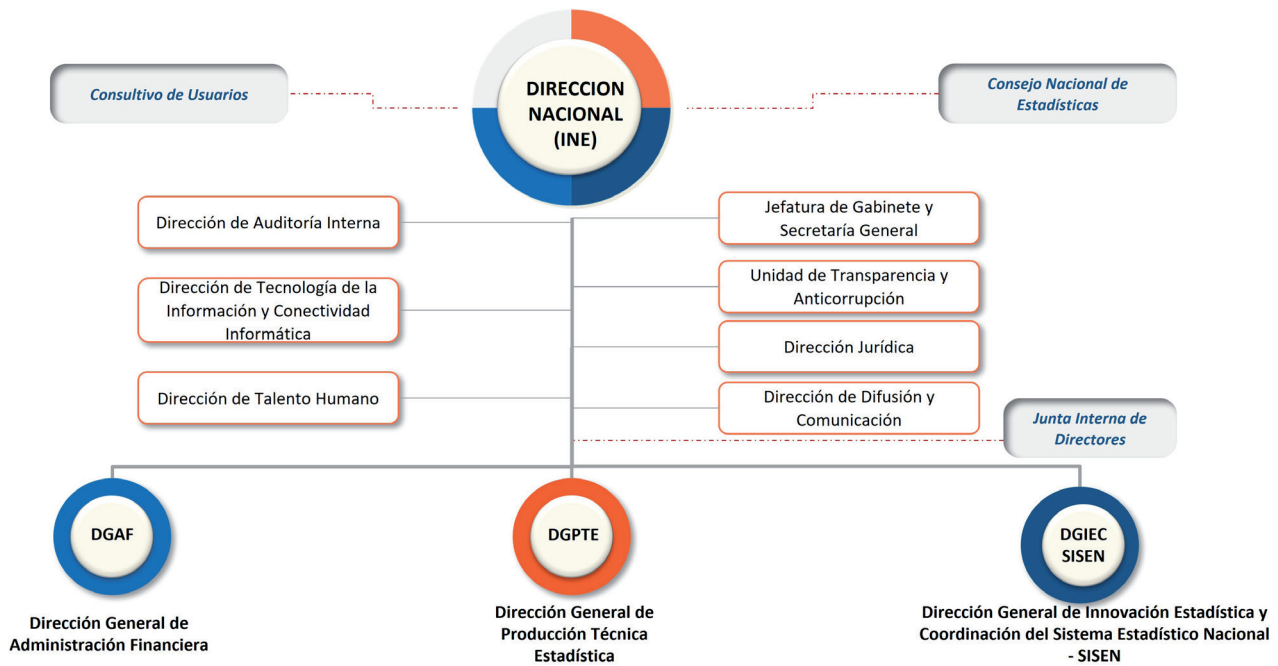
Consultivo de Usuarios

DIRECCION NACIONAL (INE)

Consejo Nacional de Estadísticas

Dirección de Auditoría Interna

Jefatura de Gabinete y Secretaría General

Dirección de Tecnología de la Información y Conectividad Informática

Unidad de Transparencia y Anticorrupción

Dirección Jurídica

Dirección de Talento Humano

Dirección de Difusión y Comunicación

Junta Interna de Directores

DGAF

Dirección General de Administración Financiera

DGPTE

Dirección General de Producción Técnica Estadística

DGIEC SISEN

Dirección General de Innovación Estadística y Coordinación del Sistema Estadístico Nacional - SISEN